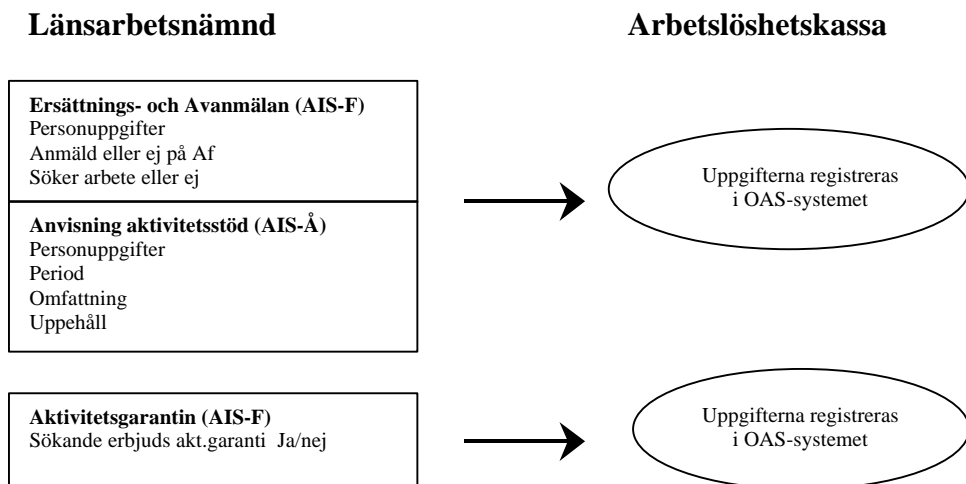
Länsarbetsnämnd

Arbetslöshetskassa

**Ersättnings- och Avanmälan (AIS-F)**
Personuppgifter
Anmäld eller ej på Af
Söker arbete eller ej

**Anvisning aktivitetsstöd (AIS-Å)**
Personuppgifter
Period
Omfattning
Uppehåll

Uppgifterna registreras i OAS-systemet

**Aktivitetsgarantin (AIS-F)**
Sökande erbjuds akt.garanti Ja/nej

Uppgifterna registreras i OAS-systemet